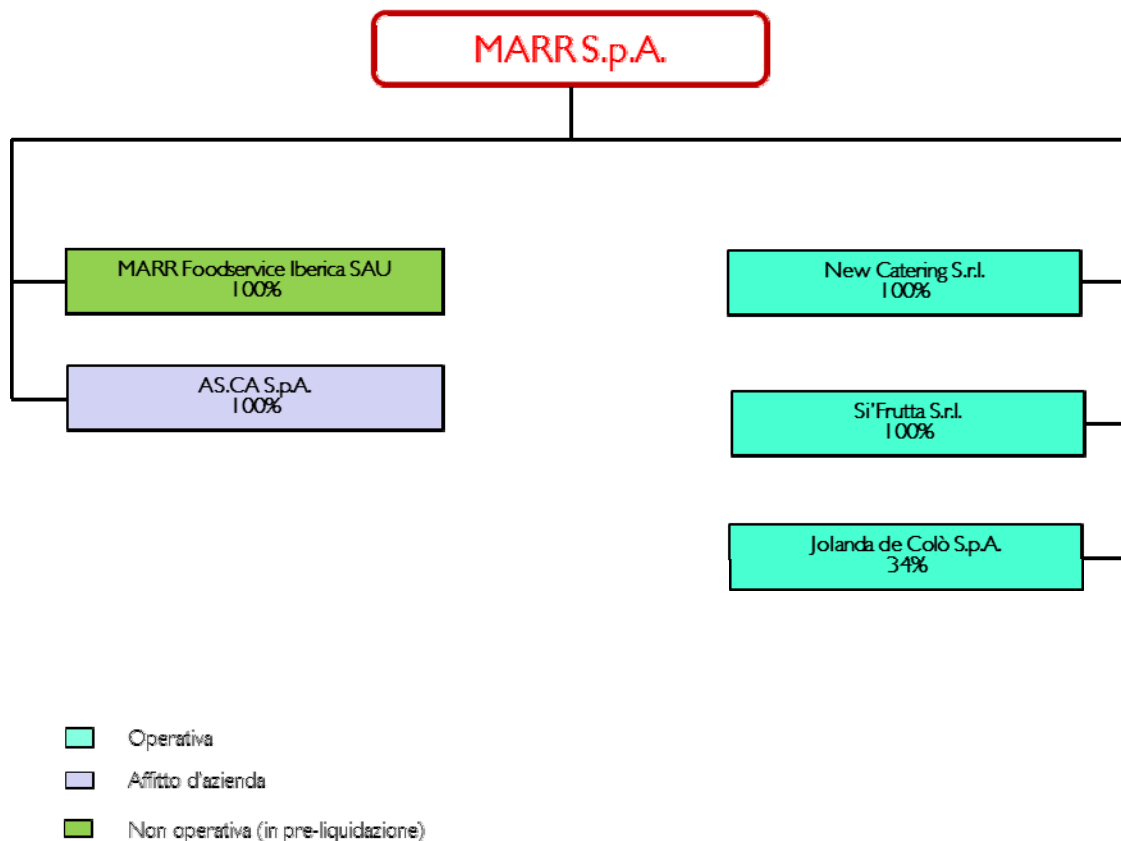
MARR S.p.A.

MARR Foodservice Iberica SAU
100%

AS.CA S.p.A.
100%

New Catering S.r.l.
100%

Si'Frutta S.r.l.
100%

Jolanda de Colò S.p.A.
34%

Operativa

Affitto d'azienda

Non operativa (in pre-liquidazione)